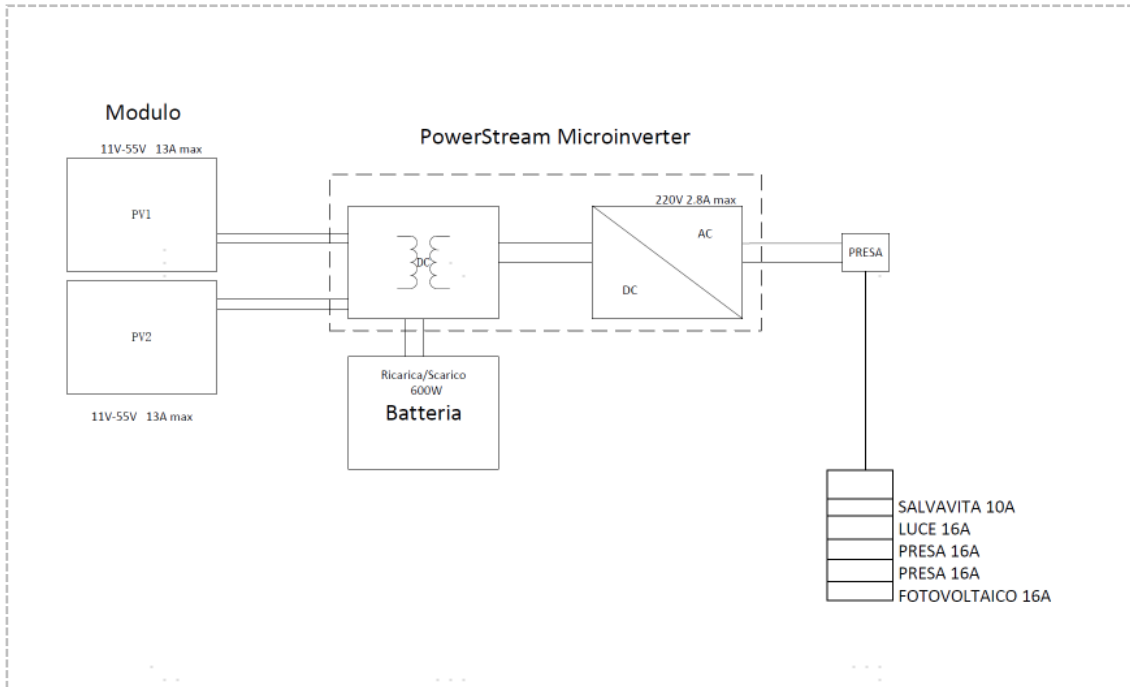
Modulo

11V-55V 13A max

PV1

PV2

11V-55V 13A max

PowerStream Microinverter

DC

220V 2.8A max

AC

DC

PRESA

Ricarica/Scarico
600W
Batteria

SALVAVITA 10A
LUCE 16A
PRESA 16A
PRESA 16A
FOTOVOLTAICO 16A